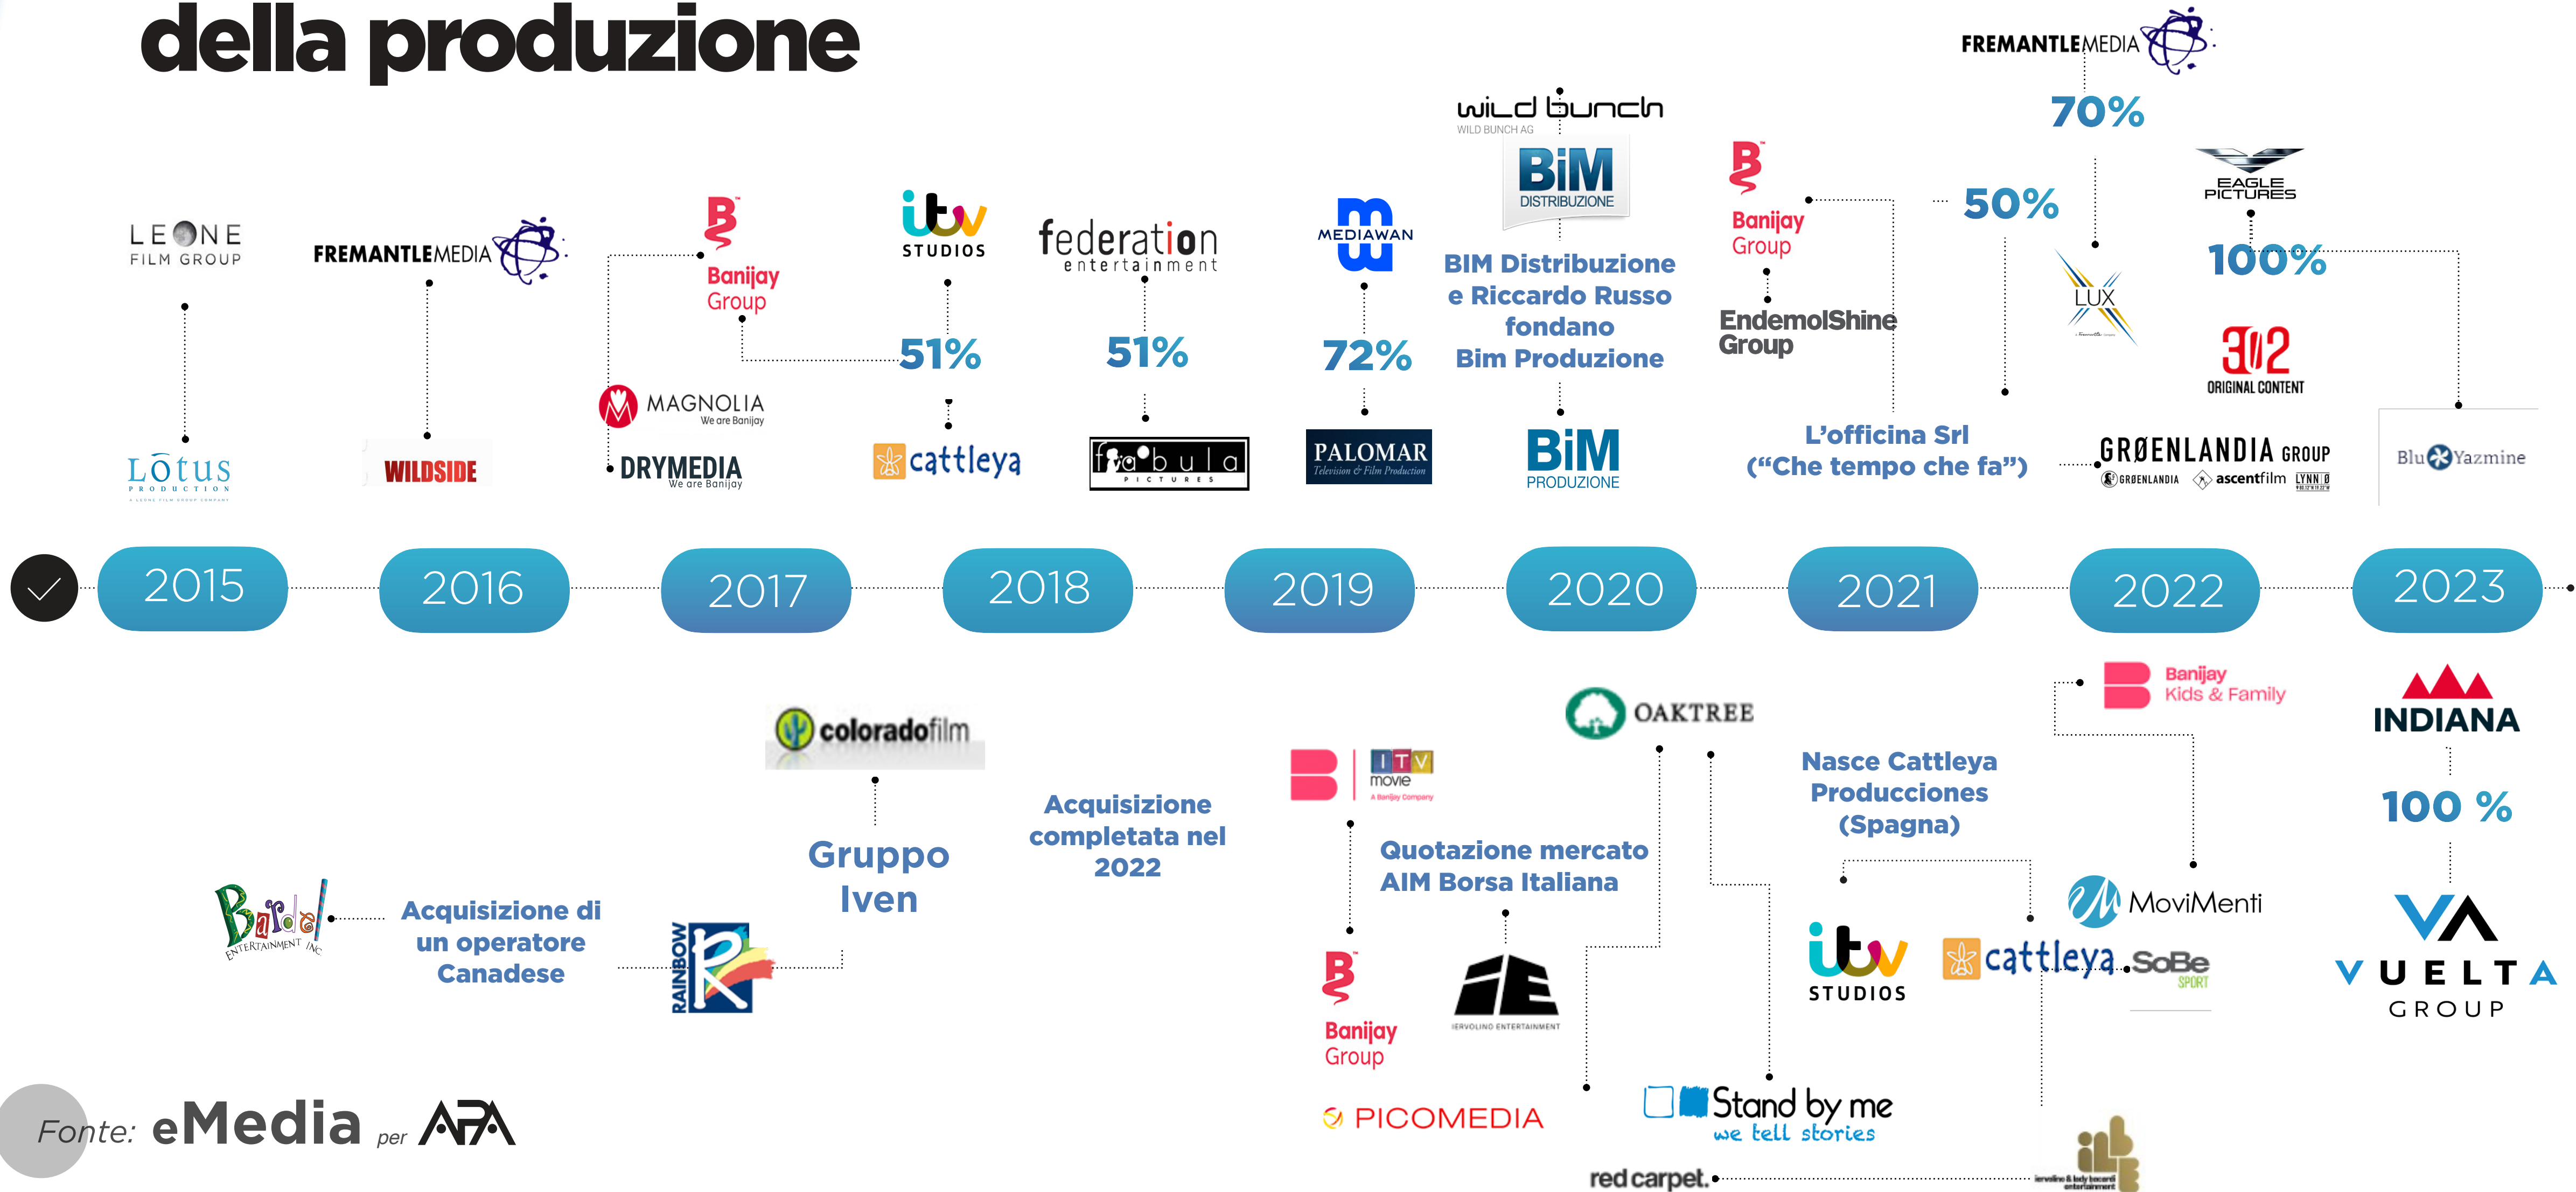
della produzione

LEONE FILM GROUP
Lotus PRODUCTION

FREMANTLEMEDIA
WILDSIDE

Banijay Group
MAGNOLIA We are Banijay
DRYMEDIA We are Banijay

ITV STUDIOS
51%
cattleya

federation entertainment
51%
fabula PICTURES

MEDIAWAN
72%
PALOMAR Television & Film Production

wild bunch
WILD BUNCH AG
BIM DISTRIBUZIONE
BIM Distribuzione e Riccardo Russo fondano Bim Produzione
BIM PRODUZIONE

Banijay Group
EndemolShine Group
50%
L'officina Srl ("Che tempo che fa")

FREMANTLEMEDIA
70%
LUX
EAGLE PICTURES
100%
3|2 ORIGINAL CONTENT
GRØENLANDIA GROUP
GRØENLANDIA ascentfilm LYNN
Blu Yazmine

2015
2016
2017
2018
2019
2020
2021
2022
2023

Bardel ENTERTAINMENT INC.
Acquisizione di un operatore Canadese
RAINBOW

coloradofilm
Gruppo Iven

Acquisizione completata nel 2022

ITV movie A Banijay Company
Quotazione mercato AIM Borsa Italiana
Banijay Group
IERVOLINO ENTERTAINMENT
PICOMEDIA

OAKTREE
Stand by me we tell stories
red carpet.

Nasce Cattleya Producciones (Spagna)
ITV STUDIOS
cattleya
SoBe SPORT

Banijay Kids & Family
MoviMenti

INDIANA
100 %
VUELTA GROUP

Fonte: eMedia per APA